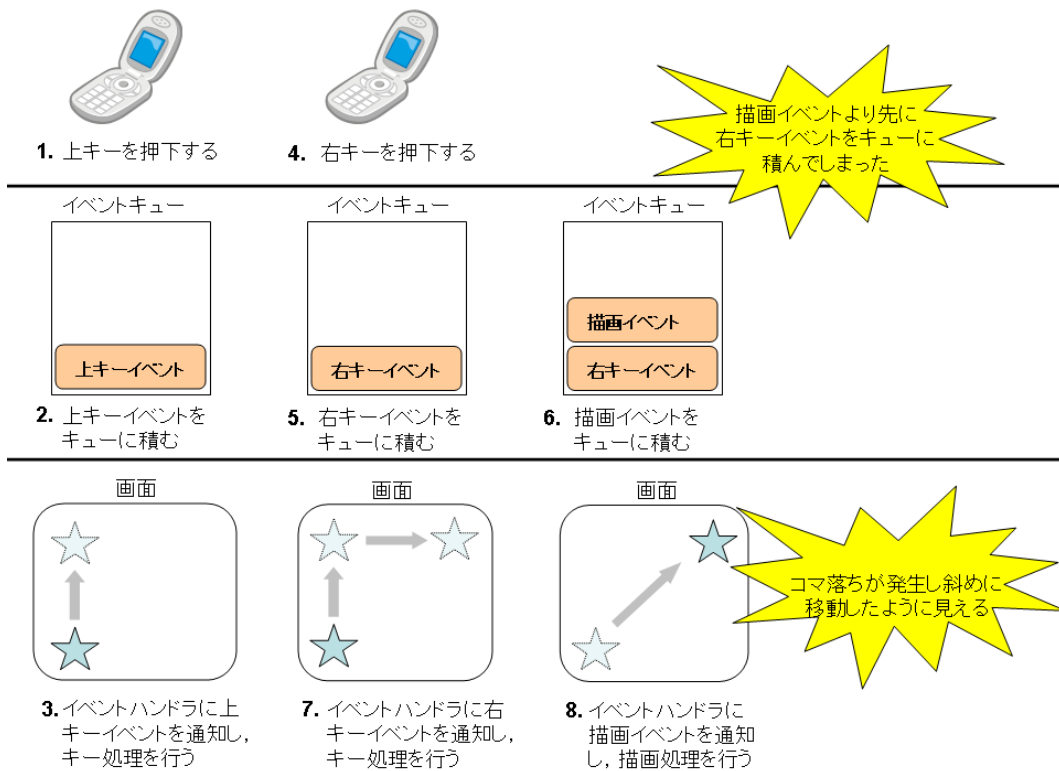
1. 上キーを押下する

4. 右キーを押下する

描画イベントより先に右キーイベントをキューに積んでしまった

イベントキュー

上キーイベント

2. 上キーイベントをキューに積む

イベントキュー

右キーイベント

5. 右キーイベントをキューに積む

イベントキュー

描画イベント

右キーイベント

6. 描画イベントをキューに積む

画面

3. イベントハンドラに上キーイベントを通知し，キー処理を行う

画面

7. イベントハンドラに右キーイベントを通知し，キー処理を行う

画面

8. イベントハンドラに描画イベントを通知し，描画処理を行う

コマ落ちが発生し斜めに移動したように見える